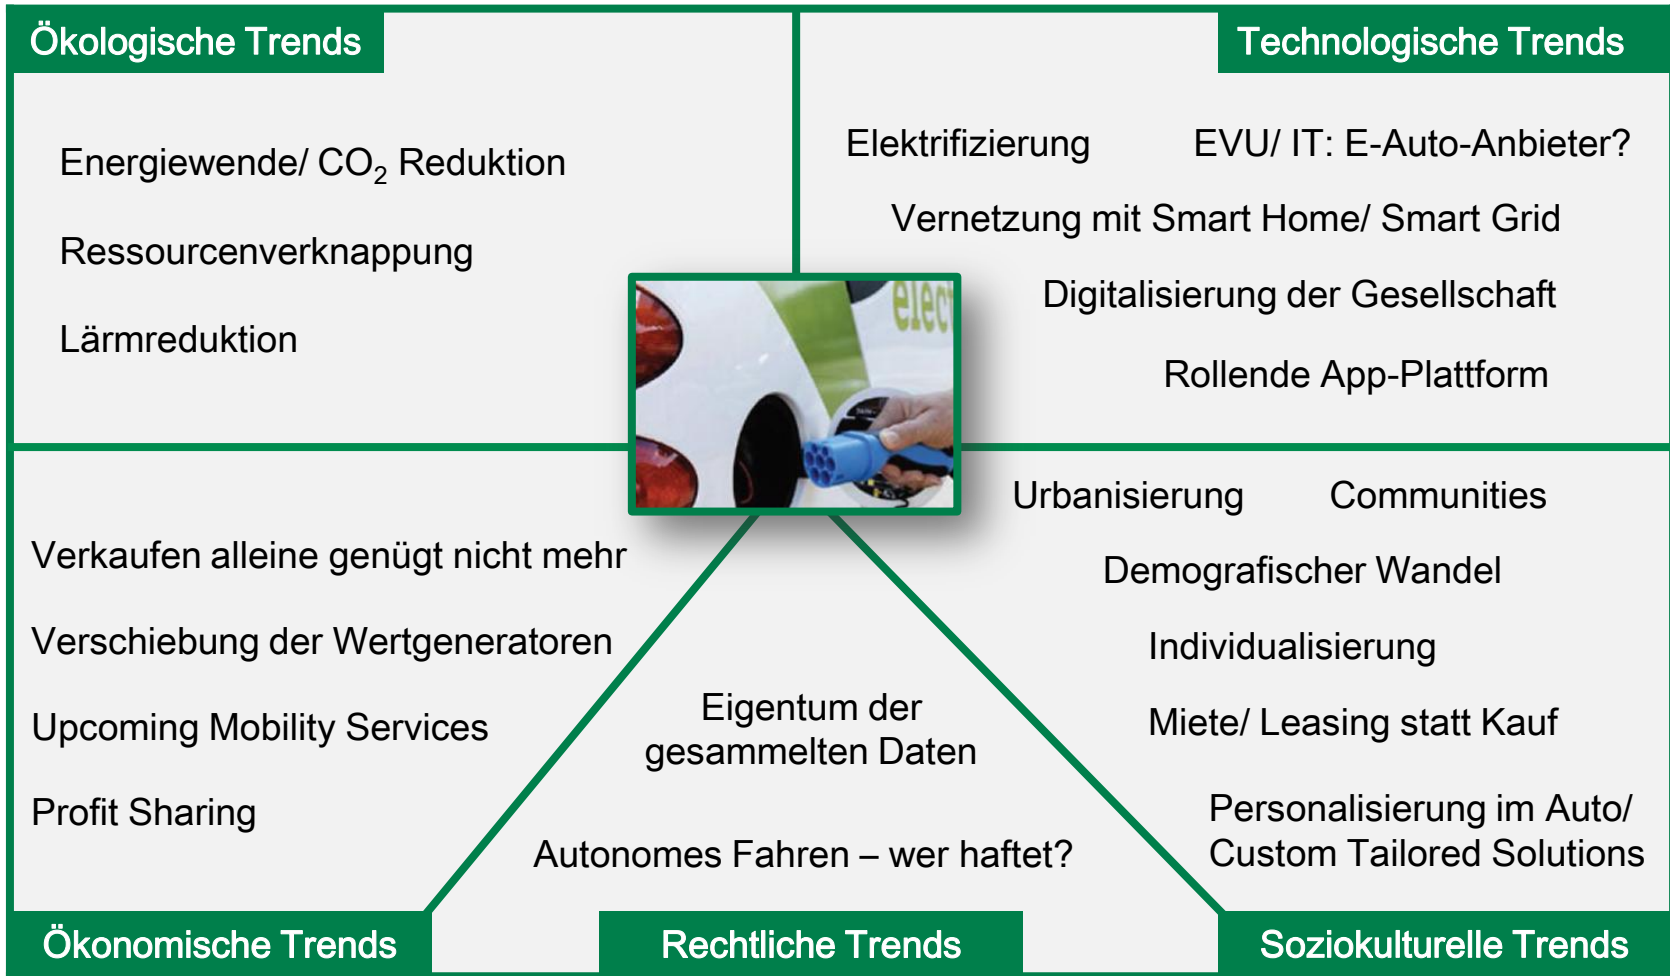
Ökologische Trends

Energiewende/ $CO_2$ Reduktion

Ressourcenverknappung

Lärmreduktion

Technologische Trends

Elektrifizierung

EVU/ IT: E-Auto-Anbieter?

Vernetzung mit Smart Home/ Smart Grid

Digitalisierung der Gesellschaft

Rollende App-Plattform

elect

Verkaufen alleine genügt nicht mehr

Verschiebung der Wertgeneratoren

Upcoming Mobility Services

Profit Sharing

Eigentum der gesammelten Daten

Autonomes Fahren – wer haftet?

Urbanisierung

Communities

Demografischer Wandel

Individualisierung

Miete/ Leasing statt Kauf

Personalisierung im Auto/ Custom Tailored Solutions

Ökonomische Trends

Rechtliche Trends

Soziokulturelle Trends